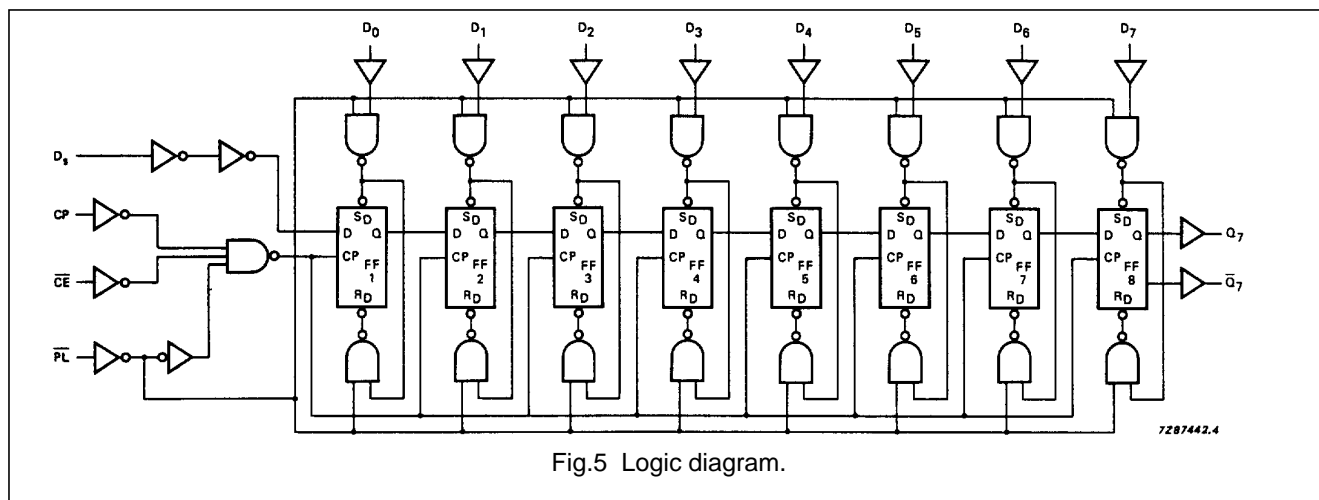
$D_0$ $D_1$ $D_2$ $D_3$ $D_4$ $D_5$ $D_6$ $D_7$

$D_s$

CP

$\overline{CE}$

$\overline{PL}$

$S_D$ D Q CP FF 1 $R_D$

$S_D$ D Q CP FF 2 $R_D$

$S_D$ D Q CP FF 3 $R_D$

$S_D$ D Q CP FF 4 $R_D$

$S_D$ D Q CP FF 5 $R_D$

$S_D$ D Q CP FF 6 $R_D$

$S_D$ D Q CP FF 7 $R_D$

$S_D$ D Q CP FF 8 $R_D$

$Q_7$

$\overline{Q}_7$

7Z87442.4

Fig.5 Logic diagram.